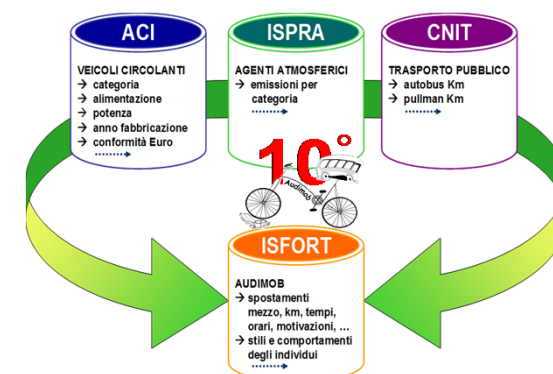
ACI

VEICOLI CIRCOLANTI
→ categoria
→ alimentazione
→ potenza
→ anno fabbricazione
→ conformità Euro

ISPRA

AGENTI ATMOSFERICI
→ emissioni per categoria

CNIT

TRASPORTO PUBBLICO
→ autobus Km
→ pullman Km

10°

Audimob

ISFORT

AUDIMOB
→ spostamenti mezzo, km, tempi, orari, motivazioni, …
→ stili e comportamenti degli individui